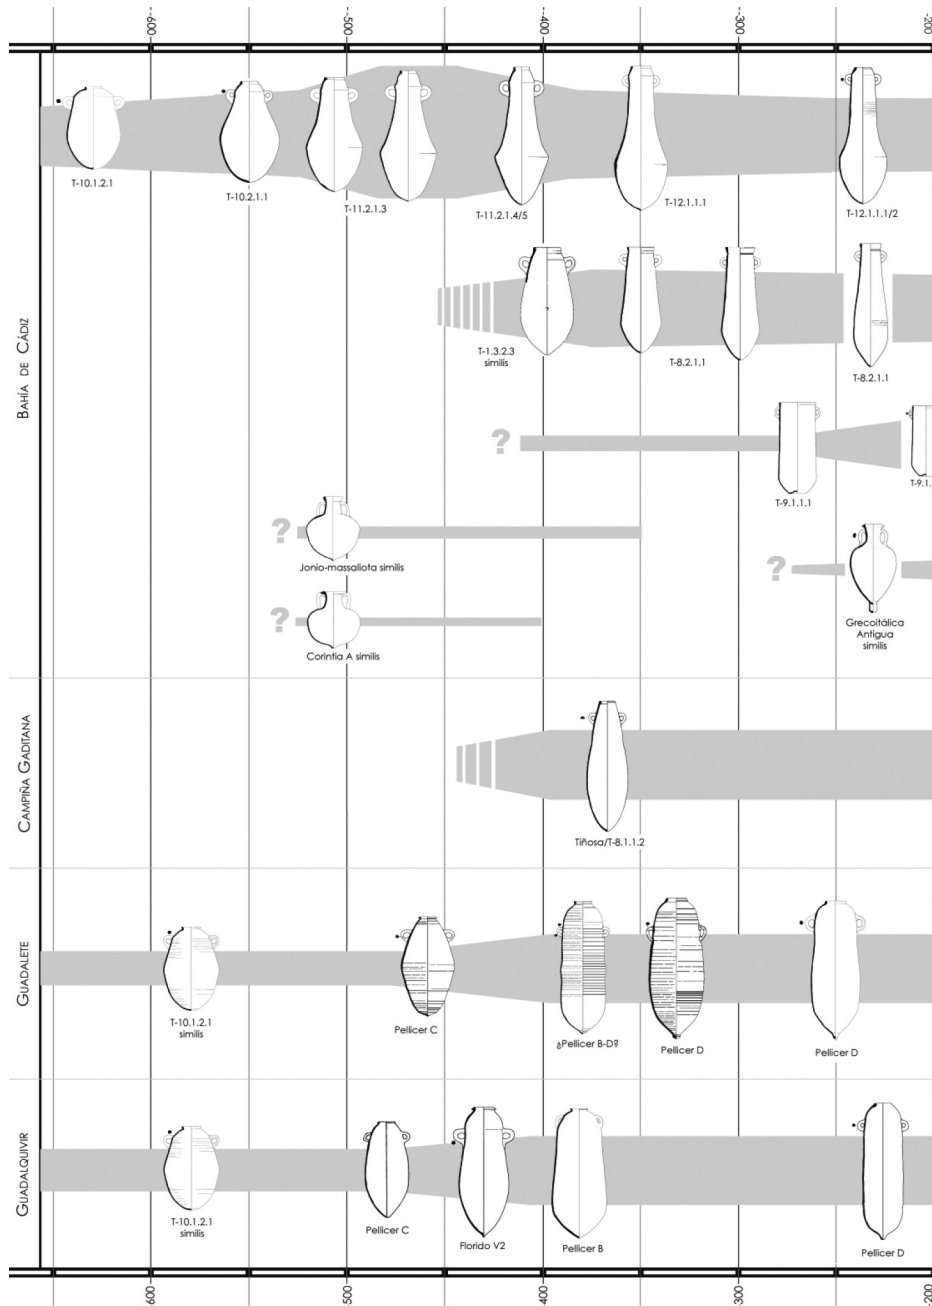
-600
-500
-400
-300
-200

Bahía de Cádiz

T-10.1.2.1
T-10.2.1.1
T-11.2.1.3
T-11.2.1.4/5
T-12.1.1.1
T-12.1.1.1/2

T-1.3.2.3 similis
T-8.2.1.1
T-8.2.1.1

?
T-9.1.1.1
T-9.1.

?
Jonio-massaliota similis

?
Grecoitálica Antigua similis

?
Corintia A similis

Campiña Gaditana

Tiñosa/T-8.1.1.2

Guadalete

T-10.1.2.1 similis
Pellicer C
¿Pellicer B-D?
Pellicer D
Pellicer D

Guadalquivir

T-10.1.2.1 similis
Pellicer C
Florido V2
Pellicer B
Pellicer D

600
500
400
300
200